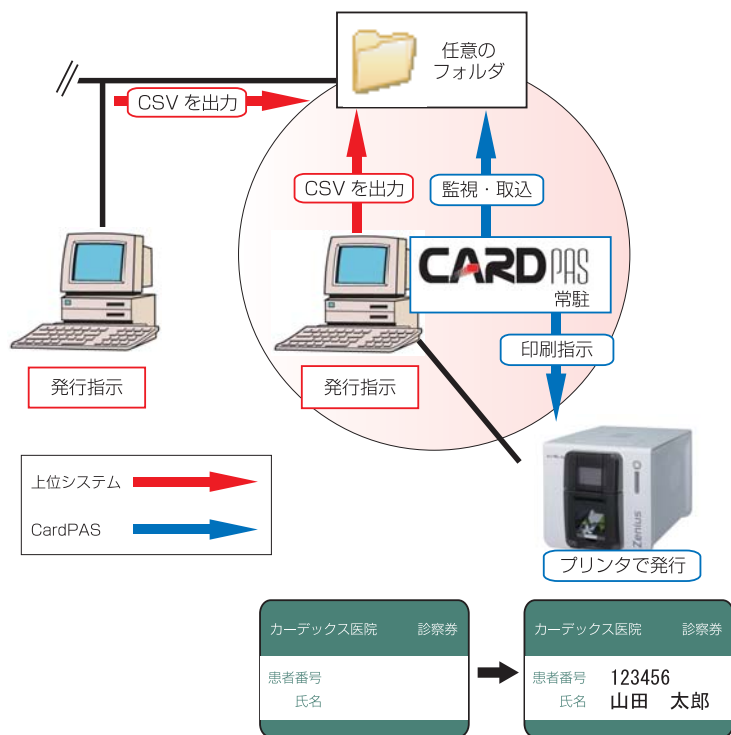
任意の
フォルダ

CSV を出力

CSV を出力

監視・取込

CARDPAS
常駐

印刷指示

発行指示

発行指示

上位システム

CardPAS

Zenius

プリンタで発行

カーデックス医院　診察券
患者番号
氏名

カーデックス医院　診察券
患者番号　123456
氏名　山田　太郎